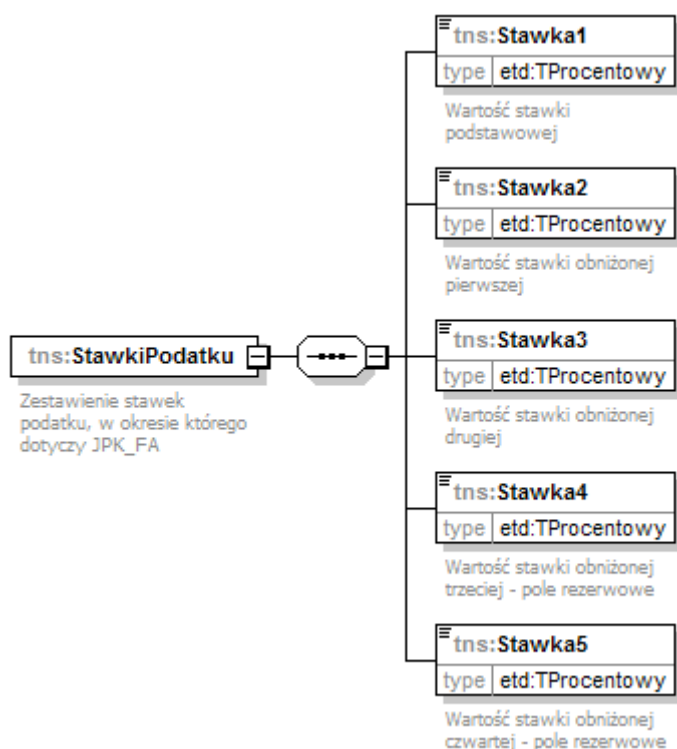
tns:Stawka1
type etd:TProcentowy
Wartość stawki podstawowej

tns:Stawka2
type etd:TProcentowy
Wartość stawki obniżonej pierwszej

tns:StawkiPodatku
Zestawienie stawek podatku, w okresie którego dotyczy JPK_FA

tns:Stawka3
type etd:TProcentowy
Wartość stawki obniżonej drugiej

tns:Stawka4
type etd:TProcentowy
Wartość stawki obniżonej trzeciej - pole rezerwowe

tns:Stawka5
type etd:TProcentowy
Wartość stawki obniżonej czwartej - pole rezerwowe